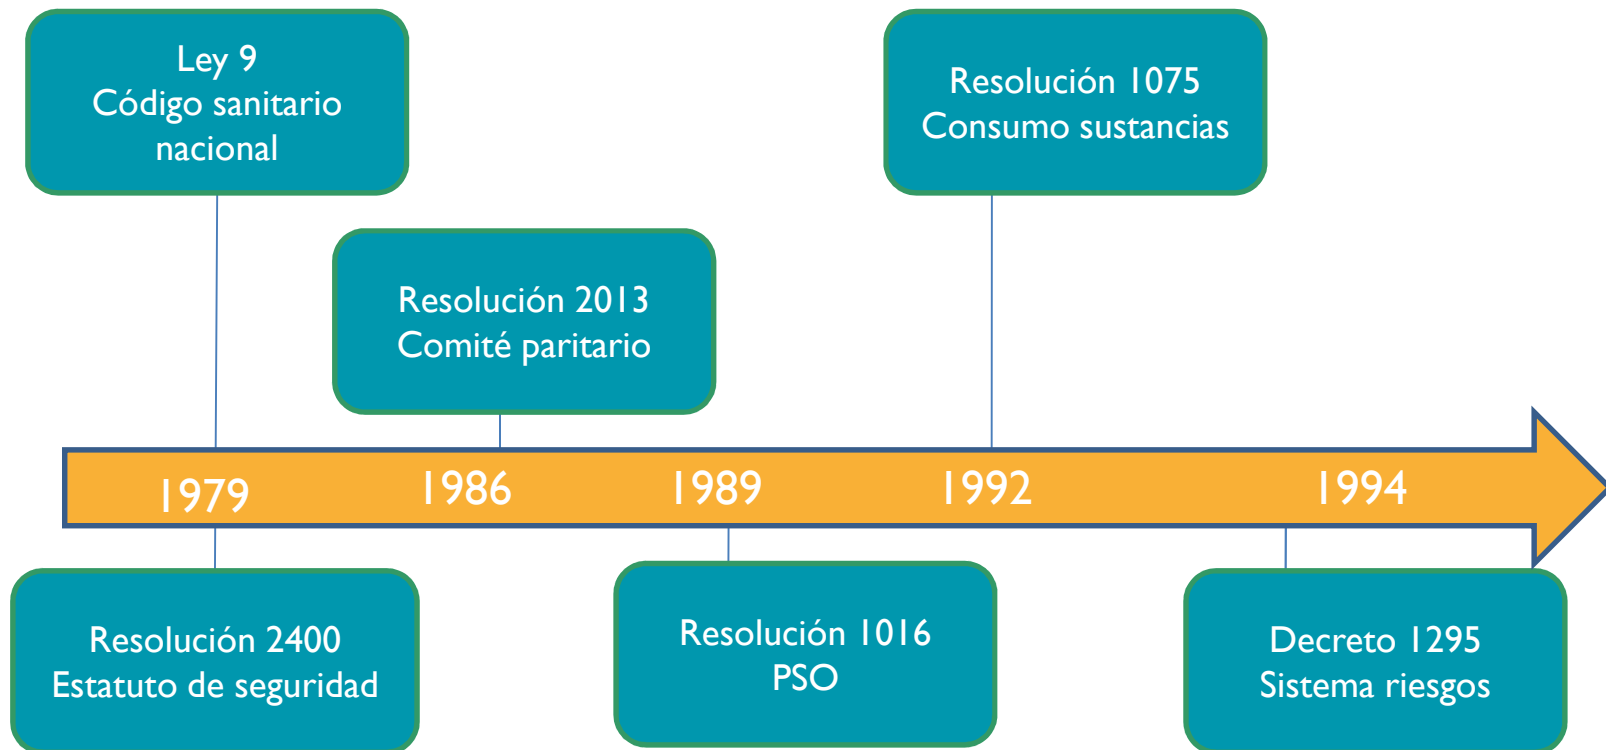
Ley 9
Código sanitario nacional

Resolución 2013
Comité paritario

Resolución 1075
Consumo sustancias

1979

1986

1989

1992

1994

Resolución 2400
Estatuto de seguridad

Resolución 1016
PSO

Decreto 1295
Sistema riesgos